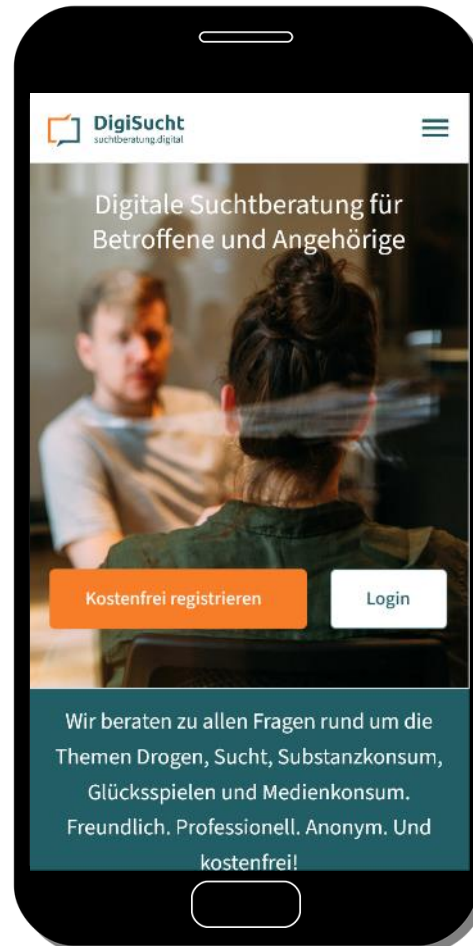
DigiSucht
suchtberatung.digital

Digitale Suchtberatung für Betroffene und Angehörige

Kostenfrei registrieren

Login

Wir beraten zu allen Fragen rund um die Themen Drogen, Sucht, Substanzkonsum, Glücksspielen und Medienkonsum. Freundlich. Professionell. Anonym. Und kostenfrei!